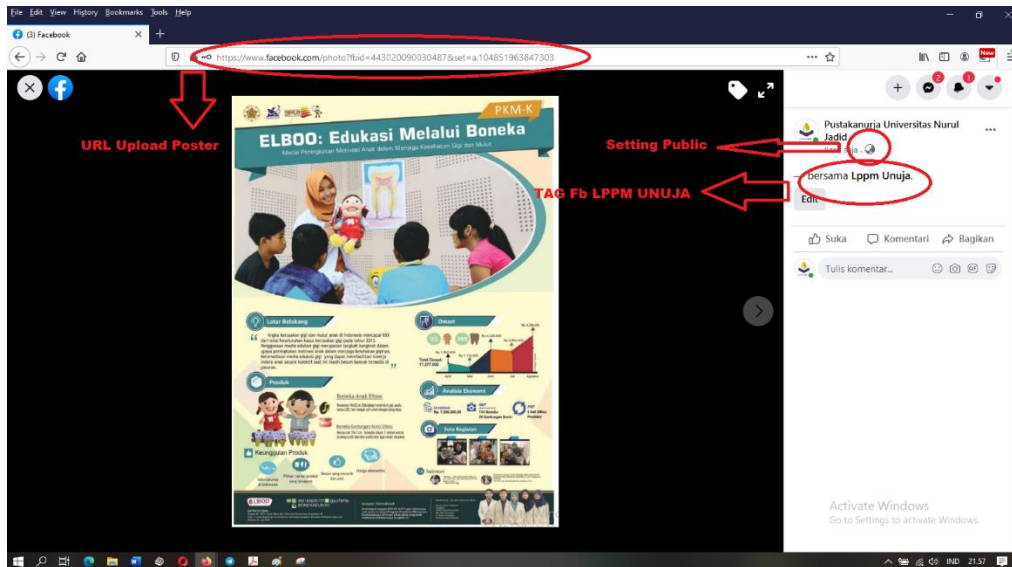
File Edit View History Bookmarks Tools Help

(3) Facebook

https://www.facebook.com/photo?fbid=443020090030487&set=a.104851963847303

URL Upload Poster

PKM-K

ELBOO: Edukasi Melalui Boneka

Media Peningkatan Motivasi Anak dalam Menjaga Kesehatan Gigi dan Mulut

Latar Belakang

Omset

Produk

Boneka Anak Elboo

Analisa Ekonomi

Keunggulan Produk

Foto Kegiatan

Testimoni

ELBOO

Setting Public

TAG Fb LPPM UNUJA

Pustakanurja Universitas Nurul Jadid

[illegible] saja ·

— bersama Lppm Unuja.

Edit

Suka

Komentari

Bagikan

Tulis komentar...

Activate Windows
Go to Settings to activate Windows.

IND 21.57